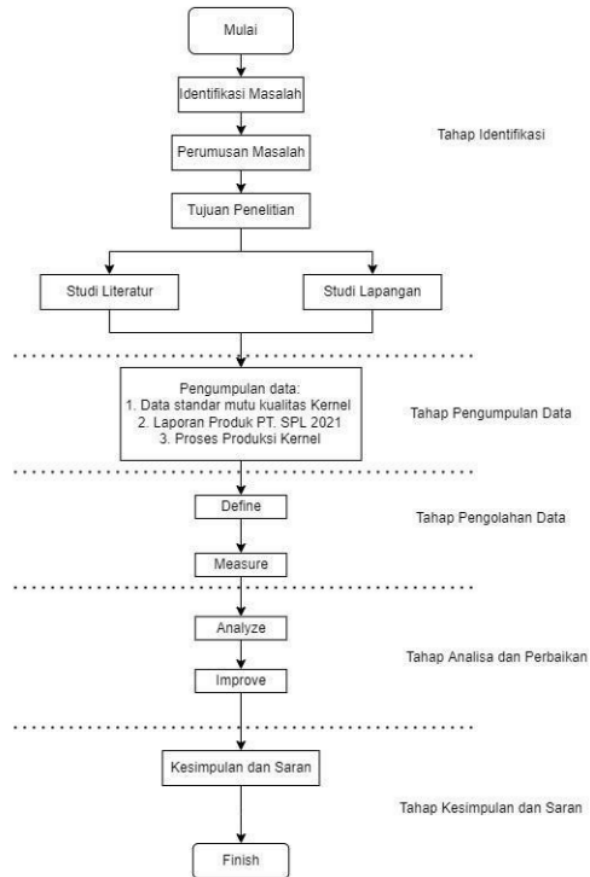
Mulai

Identifikasi Masalah

Perumusan Masalah

Tahap Identifikasi

Tujuan Penelitian

Studi Literatur

Studi Lapangan

Pengumpulan data:
1. Data standar mutu kualitas Kernel
2. Laporan Produk PT. SPL 2021
3. Proses Produksi Kernel

Tahap Pengumpulan Data

Define

Tahap Pengolahan Data

Measure

Analyze

Tahap Analisa dan Perbaikan

Improve

Kesimpulan dan Saran

Tahap Kesimpulan dan Saran

Finish